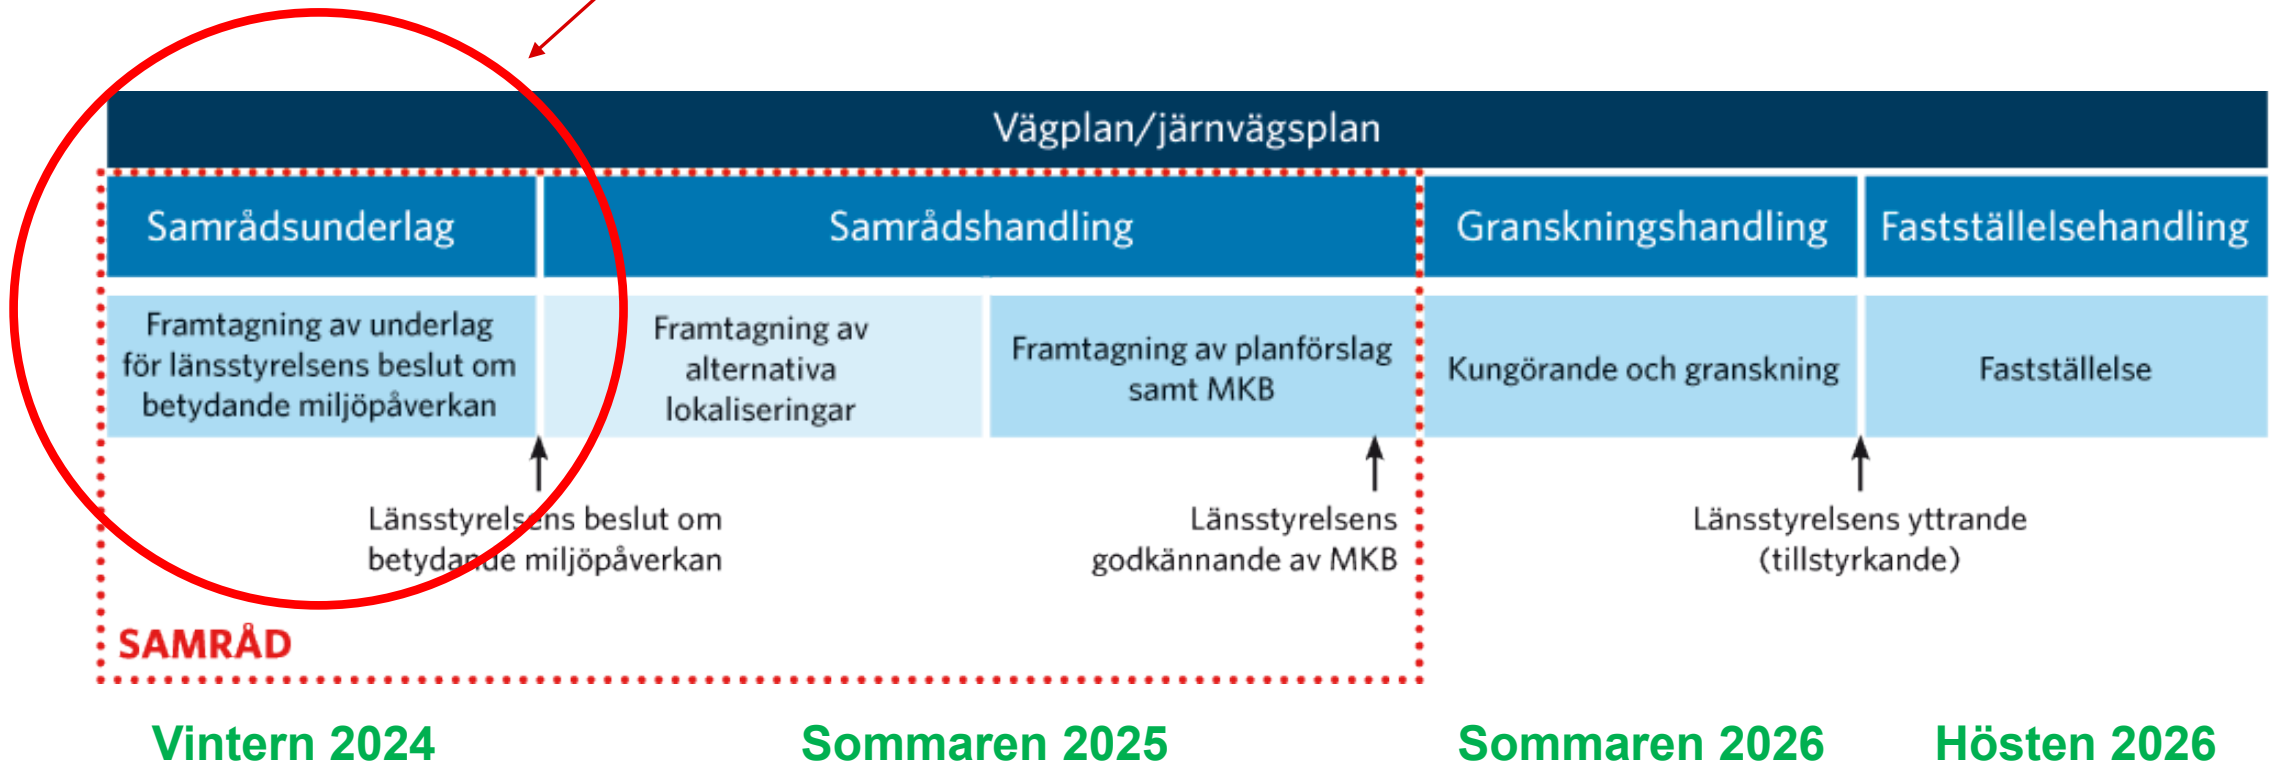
Vägplan/järnvägsplan

Samrådsunderlag

Samrådshandling

Granskningshandling

Fastställelsehandling

Framtagning av underlag för länsstyrelsens beslut om betydande miljöpåverkan

Framtagning av alternativa lokaliseringar

Framtagning av planförslag samt MKB

Kungörande och granskning

Fastställelse

Länsstyrelsens beslut om betydande miljöpåverkan

Länsstyrelsens godkännande av MKB

Länsstyrelsens yttrande (tillstyrkande)

SAMRÅD

Vintern 2024

Sommaren 2025

Sommaren 2026

Hösten 2026